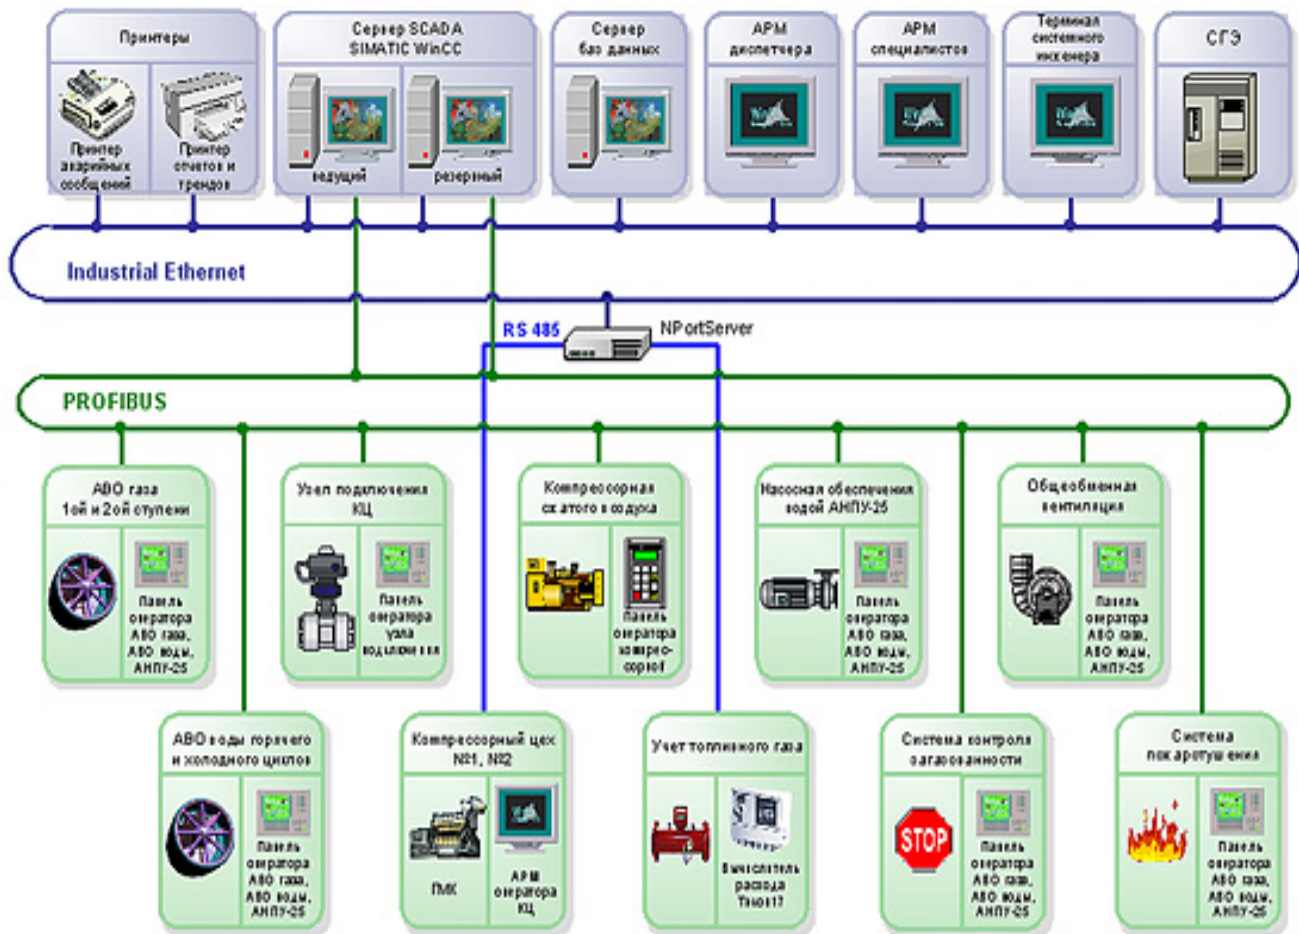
Принтеры

Принтер аварийных сообщений

Принтер отчетов и трендов

Сервер SCADA SIMATIC WinCC

ведущий

резервный

Сервер баз данных

АРМ диспетчера

АРМ специалистов

Терминал системного инженера

СГЭ

Industrial Ethernet

RS 485

NPortServer

PROFIBUS

АВО газа 1ой и 2ой ступени

Панель оператора АВО газа, АВО воды, АНПУ-25

Узел подключения КЦ

Панель оператора узла подключения

Компрессорная сжатого воздуха

Панель оператора компрессорной

Насосная обеспечения водой АНПУ-25

Панель оператора АВО газа, АВО воды, АНПУ-25

Общеобменная вентиляция

Панель оператора АВО газа, АВО воды, АНПУ-25

АВО воды горячего и холодного циклов

Панель оператора АВО газа, АВО воды, АНПУ-25

Компрессорный цех №1, №2

ГМК

АРМ оператора КЦ

Учет топливного газа

Вычислитель расхода Тэкон17

Система контроля загазованности

STOP

Панель оператора АВО газа, АВО воды, АНПУ-25

Система пожаротушения

Панель оператора АВО газа, АВО воды, АНПУ-25